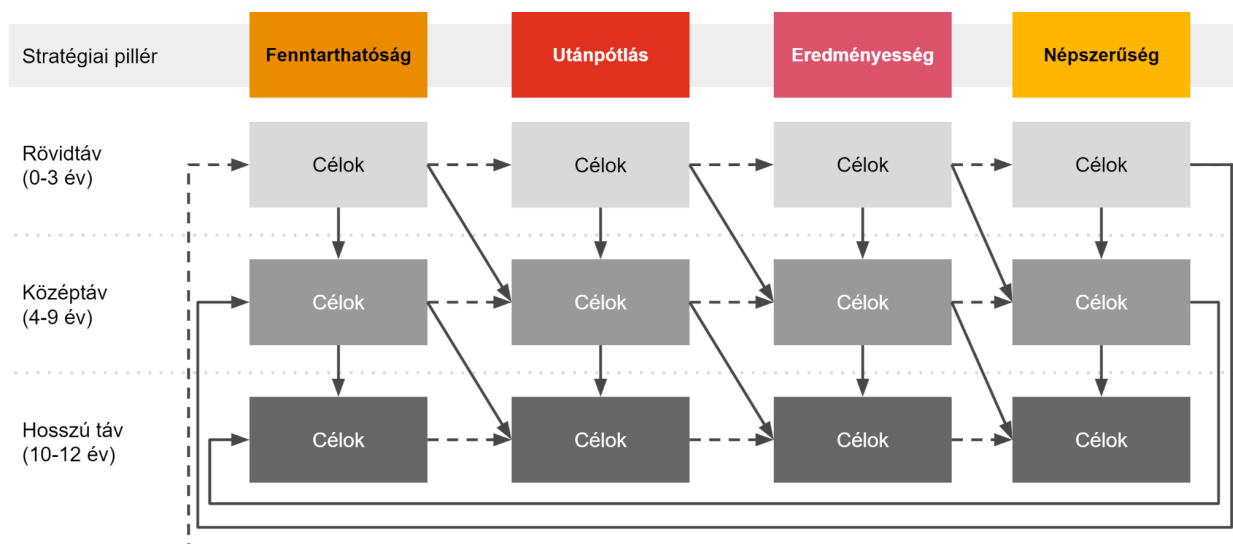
| Stratégiai pillér | Fenntarthatóság | Utánpótlás | Eredményesség | Népszerűség |
|---|---|---|---|---|
| Rövidtáv (0-3 év) | Célok | Célok | Célok | Célok |
| Középtáv (4-9 év) | Célok | Célok | Célok | Célok |
| Hosszú táv (10-12 év) | Célok | Célok | Célok | Célok |